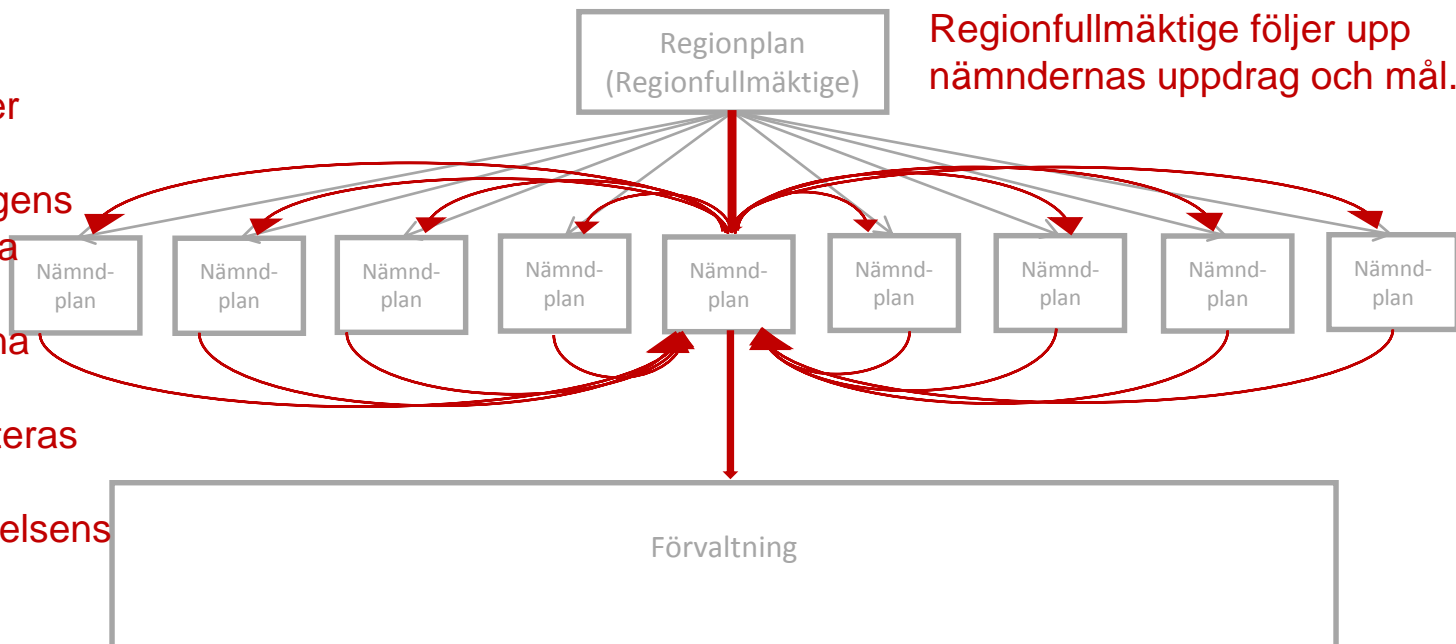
Regionplan (Regionfullmäktige)

Regionfullmäktige följer upp nämndernas uppdrag och mål.

er

gens

a

na

teras

elsens

Nämnd-plan

Nämnd-plan

Nämnd-plan

Nämnd-plan

Nämnd-plan

Nämnd-plan

Nämnd-plan

Nämnd-plan

Nämnd-plan

Förvaltning